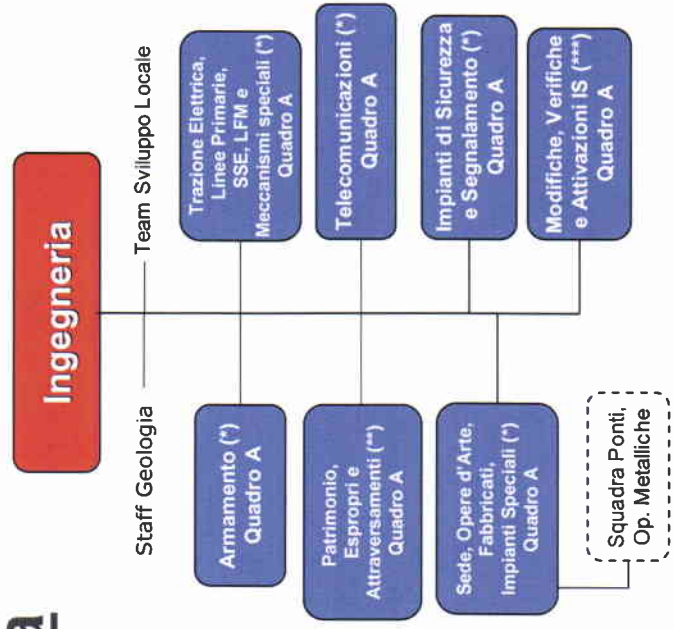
Ingegneria

Staff Geologia

Team Sviluppo Locale

Trazione Elettrica, Linee Primarie, SSE, LFM e Meccanismi speciali (*) Quadro A

Telecomunicazioni (*) Quadro A

Impianti di Sicurezza e Segnalamento (*) Quadro A

Modifiche, Verifiche e Attivazioni IS (***) Quadro A

Armamento (*) Quadro A

Patrimonio, Espropri e Attraversamenti (**) Quadro A

Sede, Opere d'Arte, Fabbricati, Impianti Speciali (*) Quadro A

Squadra Ponti, Op. Metalliche